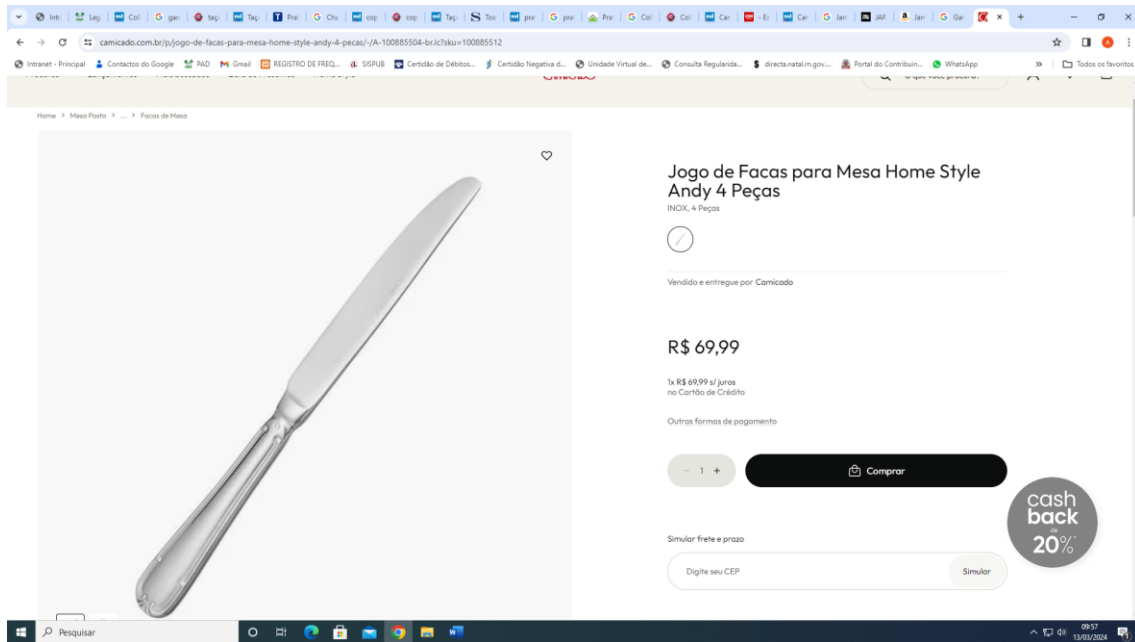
Intr | Leg | Col | gar | taç | Taç | Prai | Chu | cop | cop | Taç | Tox | pro | pro | Pro | Col | Col | Car | - E | Car | Jan | JAN | Jan | Gar

camicado.com.br/p/jogo-de-facas-para-mesa-home-style-andy-4-pecas/-/A-100885504-br.lc?sku=100885512

Intranet - Principal | Contactos do Google | PAD | Gmail | REGISTRO DE FREQ... | SISPUB | Certidão de Débitos... | Certidão Negativa d... | Unidade Virtual de... | Consulta Regularida... | directa.natal.rn.gov... | Portal do Contribuin... | WhatsApp | Todos os favoritos

O que você procura?

Home > Mesa Posta > ... > Facas de Mesa

Jogo de Facas para Mesa Home Style Andy 4 Peças

INOX, 4 Peças

Vendido e entregue por Camicado

R$ 69,99

1x R$ 69,99 s/ juros
no Cartão de Crédito

Outras formas de pagamento

− 1 +

Comprar

cash back de 20%

Simular frete e prazo

Digite seu CEP

Simular

Pesquisar

09:57
13/03/2024